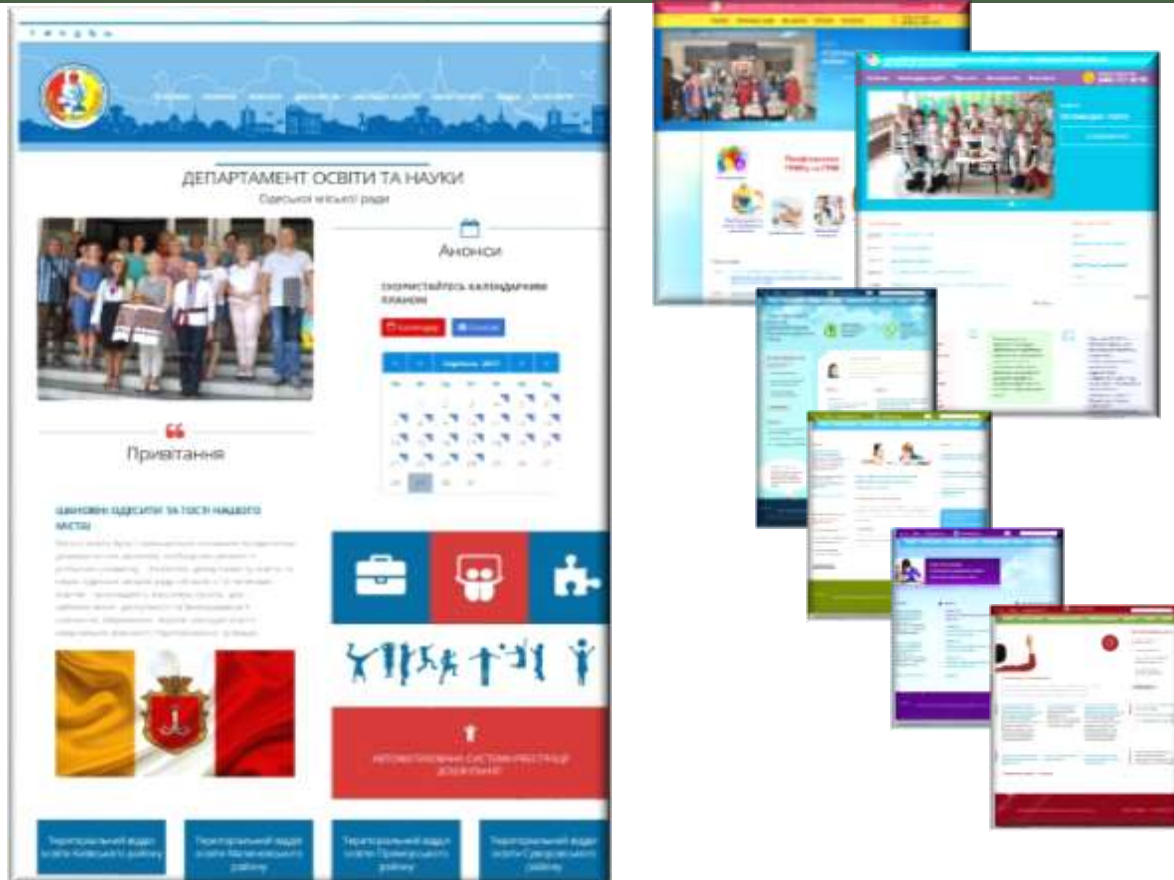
ДЕПАРТАМЕНТ ОСВІТИ ТА НАУКИ

Одеської міської ради

Анонси

СКОРИСТАЙТЕСЬ КАЛЕНДАРНИМ ПЛАНОМ

Привітання

ШАНОВНІ ОДЕСИТИ ТА ГОСТІ НАШОГО МІСТА!

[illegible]

АВТОМАТИЗОВАНА СИСТЕМА РЕЄСТРАЦІЇ ДО ЗАКЛАДІВ

Територіальний відділ освіти Київського району

Територіальний відділ освіти Малиновського району

Територіальний відділ освіти Приморського району

Територіальний відділ освіти Суворовського району